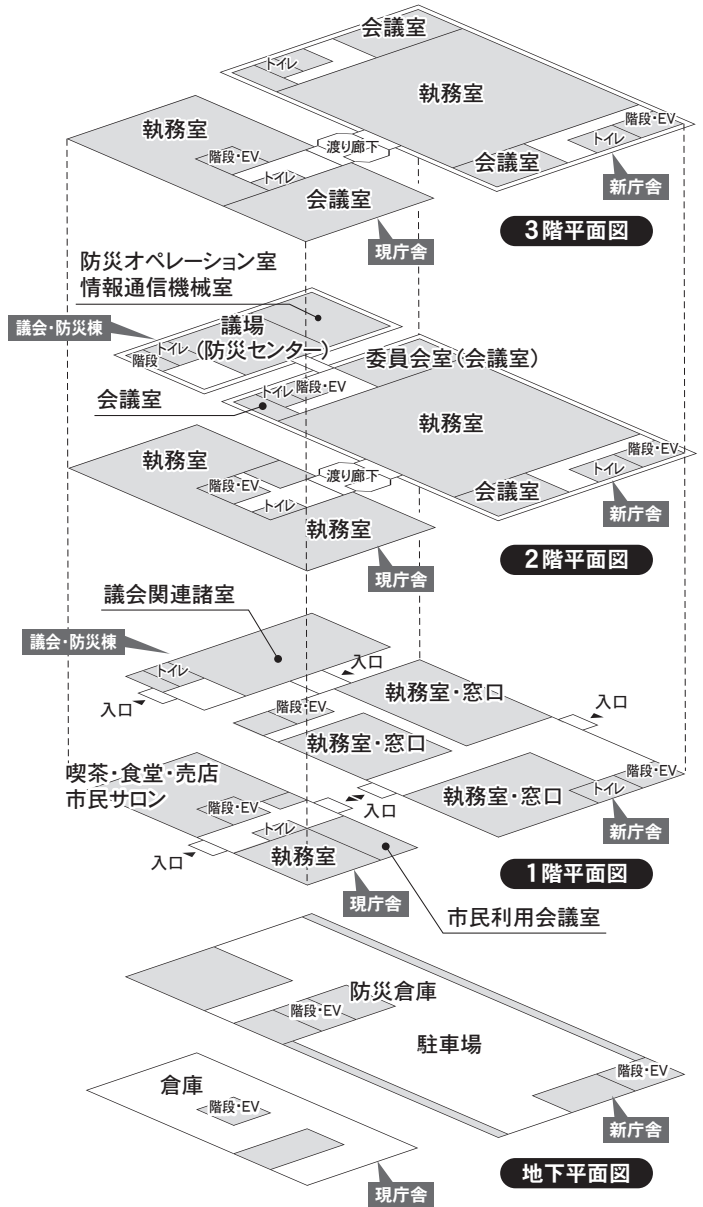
会議室
トイレ
執務室
階段･EV
トイレ
会議室
新庁舎

執務室
渡り廊下
階段･EV
トイレ
会議室
現庁舎

3階平面図

防災オペレーション室
情報通信機械室
議会･防災棟
議場
(防災センター)
階段
トイレ
委員会室(会議室)
階段･EV
トイレ
会議室
執務室
階段･EV
トイレ
会議室
新庁舎

執務室
渡り廊下
階段･EV
トイレ
執務室
現庁舎

2階平面図

議会関連諸室
議会･防災棟
トイレ
入口
入口
執務室･窓口
入口
階段･EV
執務室･窓口
喫茶･食堂･売店
市民サロン
階段･EV
入口
階段･EV
執務室･窓口
トイレ
新庁舎
トイレ
入口
執務室
現庁舎
1階平面図
市民利用会議室

防災倉庫
階段･EV
駐車場
階段･EV
倉庫
階段･EV
新庁舎
地下平面図
現庁舎